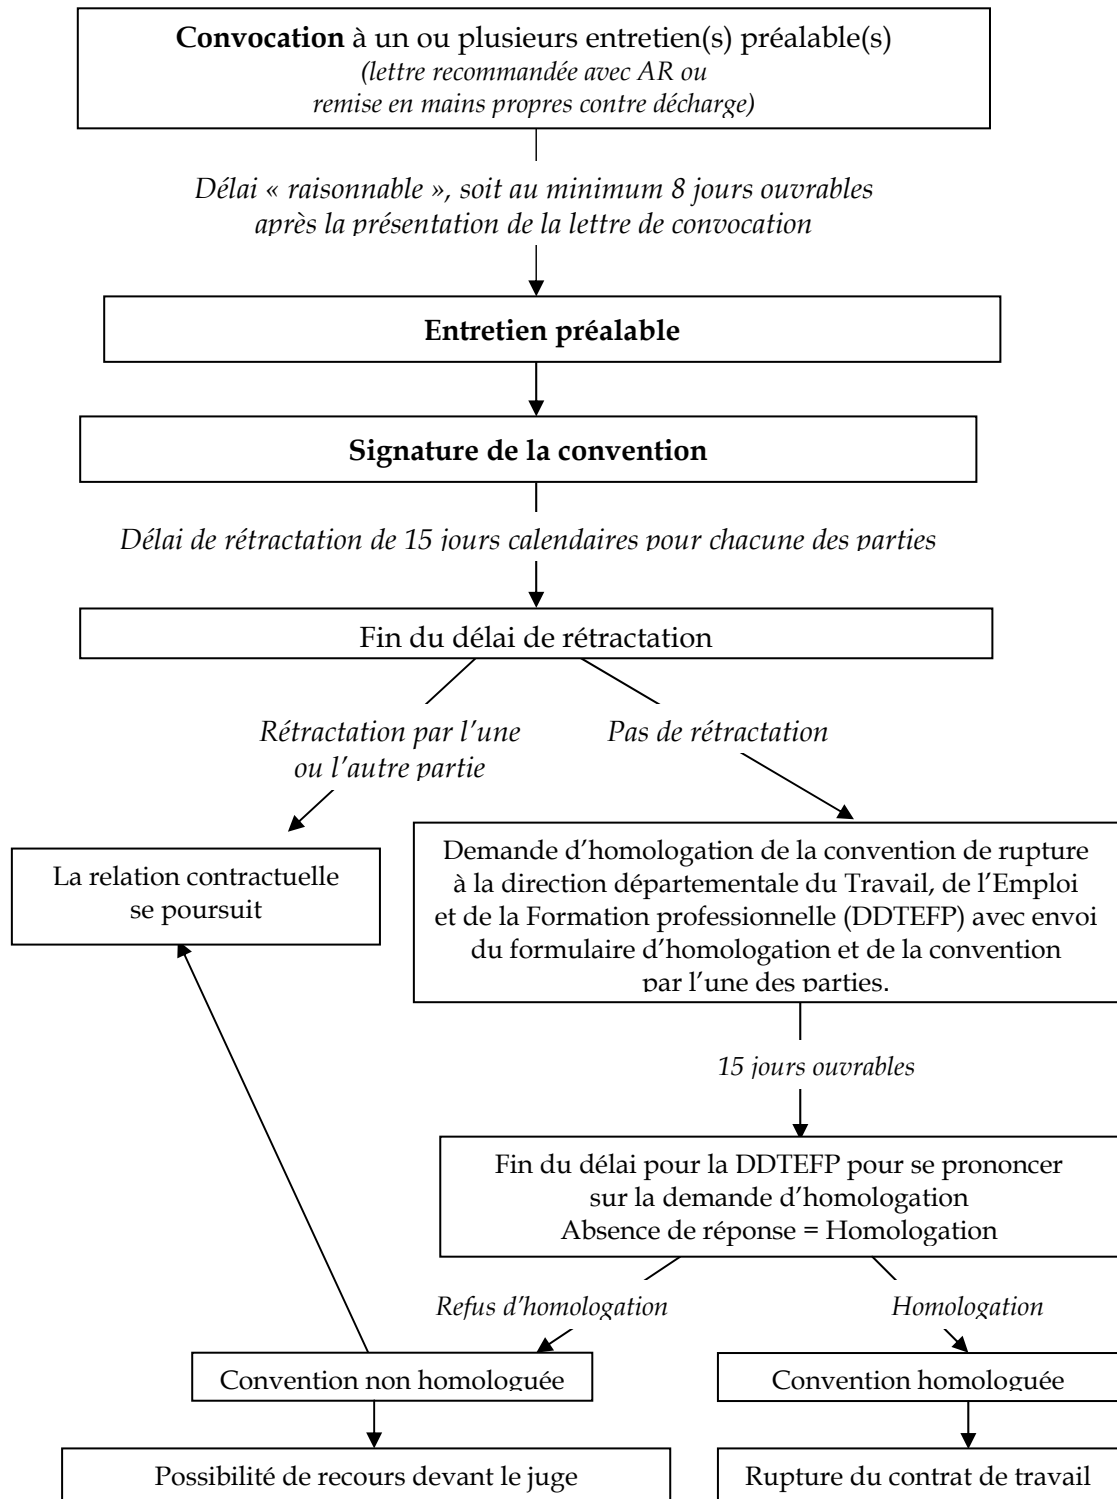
**Convocation** à un ou plusieurs entretien(s) préalable(s)
*(lettre recommandée avec AR ou remise en mains propres contre décharge)*

*Délai « raisonnable », soit au minimum 8 jours ouvrables après la présentation de la lettre de convocation*

**Entretien préalable**

**Signature de la convention**

*Délai de rétractation de 15 jours calendaires pour chacune des parties*

Fin du délai de rétractation

*Rétractation par l'une ou l'autre partie*

*Pas de rétractation*

La relation contractuelle se poursuit

Demande d'homologation de la convention de rupture à la direction départementale du Travail, de l'Emploi et de la Formation professionnelle (DDTEFP) avec envoi du formulaire d'homologation et de la convention par l'une des parties.

*15 jours ouvrables*

Fin du délai pour la DDTEFP pour se prononcer sur la demande d'homologation
Absence de réponse = Homologation

*Refus d'homologation*

*Homologation*

Convention non homologuée

Convention homologuée

Possibilité de recours devant le juge

Rupture du contrat de travail